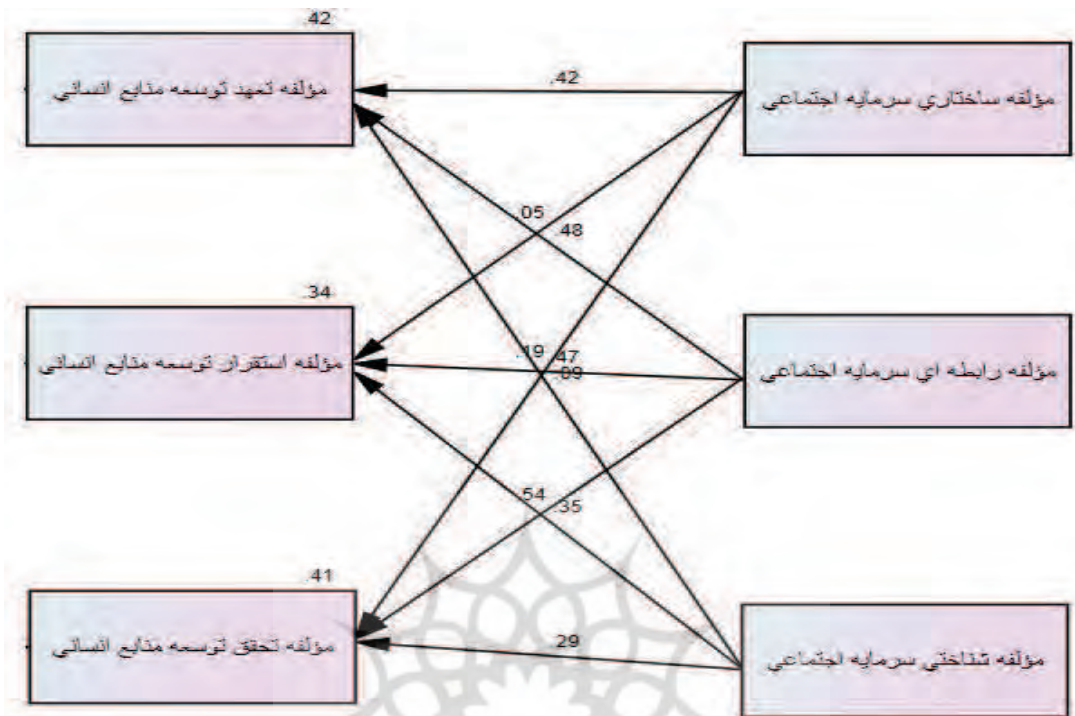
.42
مؤلفه تعهد توسعه منابع انسانی

.42
مؤلفه ساختاري سرمايه اجتماعي

.05
.48

.34
مؤلفه استقرار توسعه منابع انسانی

.19
.47
.09
مؤلفه رابطه اي سرمايه اجتماعي

.54
.35

.41
مؤلفه تحقق توسعه منابع انسانی

.29
مؤلفه شناختي سرمايه اجتماعي